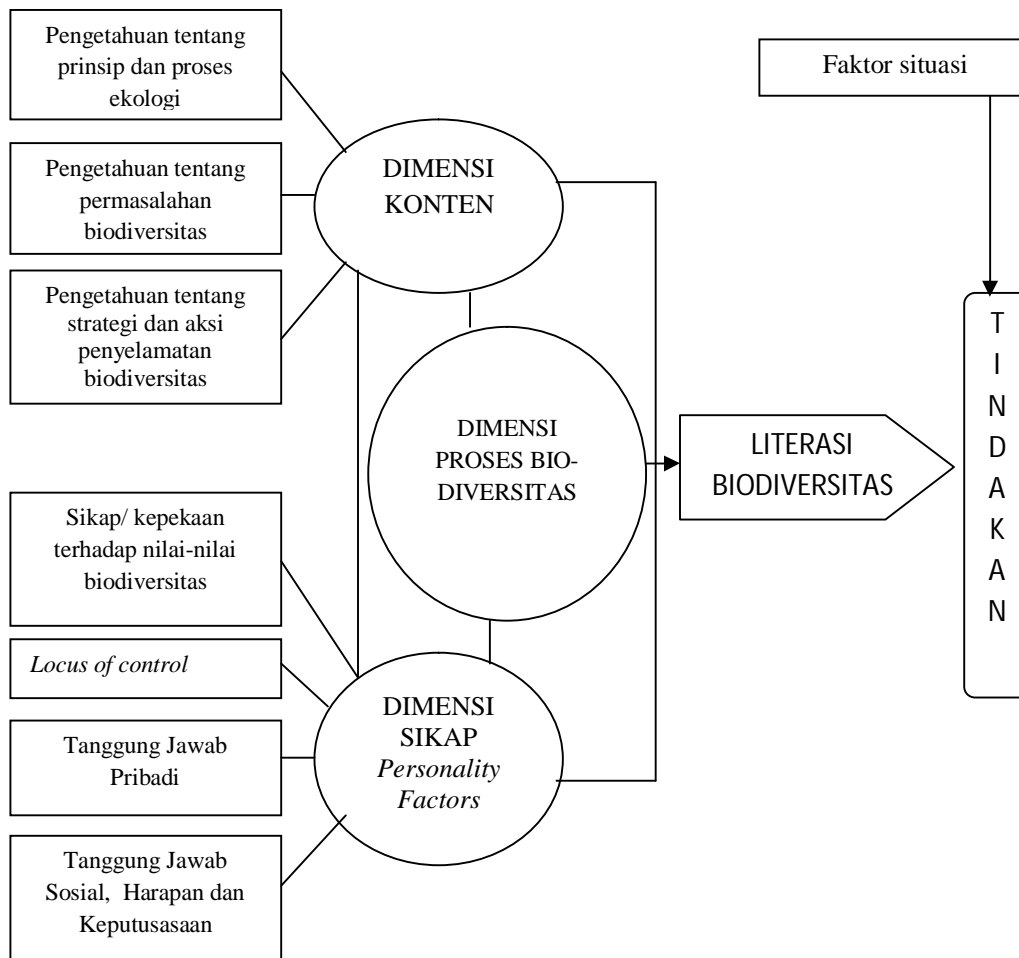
Pengetahuan tentang prinsip dan proses ekologi

Pengetahuan tentang permasalahan biodiversitas

Pengetahuan tentang strategi dan aksi penyelamatan biodiversitas

DIMENSI KONTEN

Faktor situasi

DIMENSI PROSES BIO-DIVERSITAS

LITERASI BIODIVERSITAS

T I N D A K A N

Sikap/ kepekaan terhadap nilai-nilai biodiversitas

*Locus of control*

Tanggung Jawab Pribadi

Tanggung Jawab Sosial, Harapan dan Keputusasaan

DIMENSI SIKAP *Personality Factors*